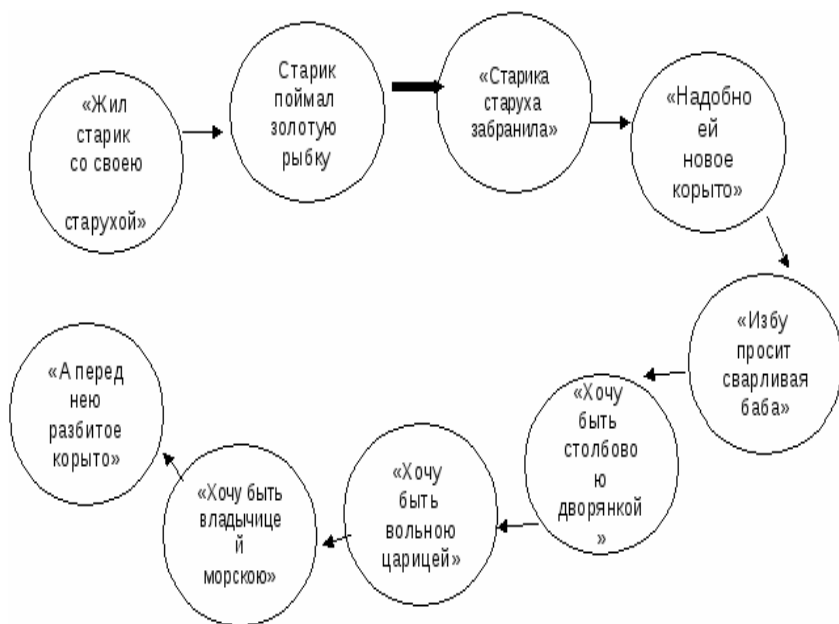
«Жил старик со своею старухой»

Старик поймал золотую рыбку

«Старика старуха забранила»

«Надобно ей новое корыто»

«Избу просит сварливая баба»

«Хочу быть столбовою дворянкой»

«Хочу быть вольною царицей»

«Хочу быть владычицей морскою»

«А перед нею разбитое корыто»